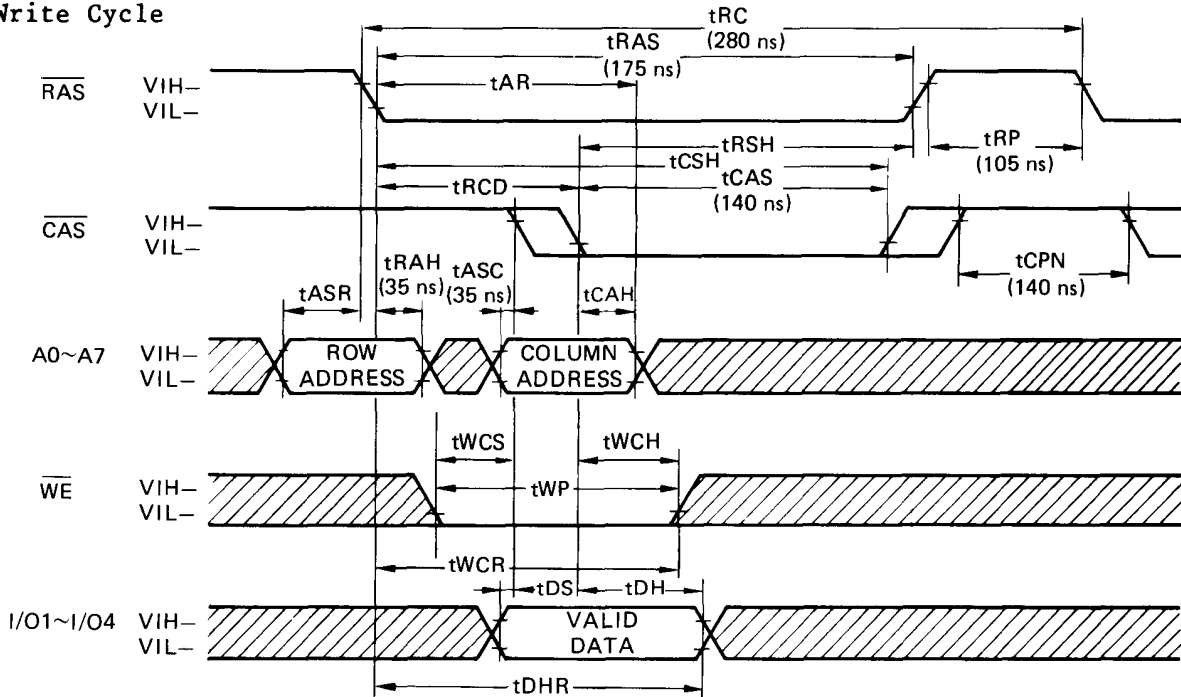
Write Cycle

tRC (280 ns)
tRAS (175 ns)
$\overline{RAS}$ VIH– VIL–
tAR
tRSH
tRP (105 ns)
tCSH
tRCD
tCAS (140 ns)
$\overline{CAS}$ VIH– VIL–
tRAH (35 ns)
tASC (35 ns)
tASR
tCAH
tCPN (140 ns)
A0~A7 VIH– VIL–
ROW ADDRESS
COLUMN ADDRESS
tWCS
tWCH
$\overline{WE}$ VIH– VIL–
tWP
tWCR
tDS
tDH
I/O1~I/O4 VIH– VIL–
VALID DATA
tDHR